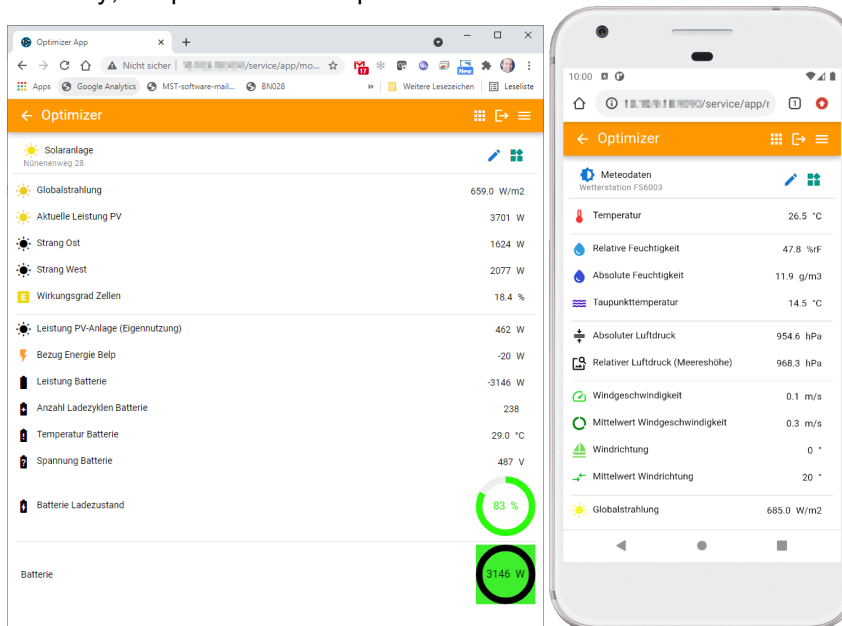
Optimizer App × +

Nicht sicher | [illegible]/service/app/mo...

Apps Google Analytics MST-software-mail... BN028 » Weitere Lesezeichen Leseliste

← Optimizer

Solaranlage
Nünenenweg 28

| | |
|---|---|
| Globalstrahlung | 659.0 W/m2 |
| Aktuelle Leistung PV | 3701 W |
| Strang Ost | 1624 W |
| Strang West | 2077 W |
| Wirkungsgrad Zellen | 18.4 % |
| Leistung PV-Anlage (Eigennutzung) | 462 W |
| Bezug Energie Belp | -20 W |
| Leistung Batterie | -3146 W |
| Anzahl Ladezyklen Batterie | 238 |
| Temperatur Batterie | 29.0 °C |
| Spannung Batterie | 487 V |
| Batterie Ladezustand | 83 % |
| Batterie | 3146 W |

10:00

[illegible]/service/app/r 1

← Optimizer

Meteodaten
Wetterstation FS6003

| | |
|---|---|
| Temperatur | 26.5 °C |
| Relative Feuchtigkeit | 47.8 %rF |
| Absolute Feuchtigkeit | 11.9 g/m3 |
| Taupunkttemperatur | 14.5 °C |
| Absoluter Luftdruck | 954.6 hPa |
| Relativer Luftdruck (Meereshöhe) | 968.3 hPa |
| Windgeschwindigkeit | 0.1 m/s |
| Mittelwert Windgeschwindigkeit | 0.3 m/s |
| Windrichtung | 0 ° |
| Mittelwert Windrichtung | 20 ° |
| Globalstrahlung | 685.0 W/m2 |